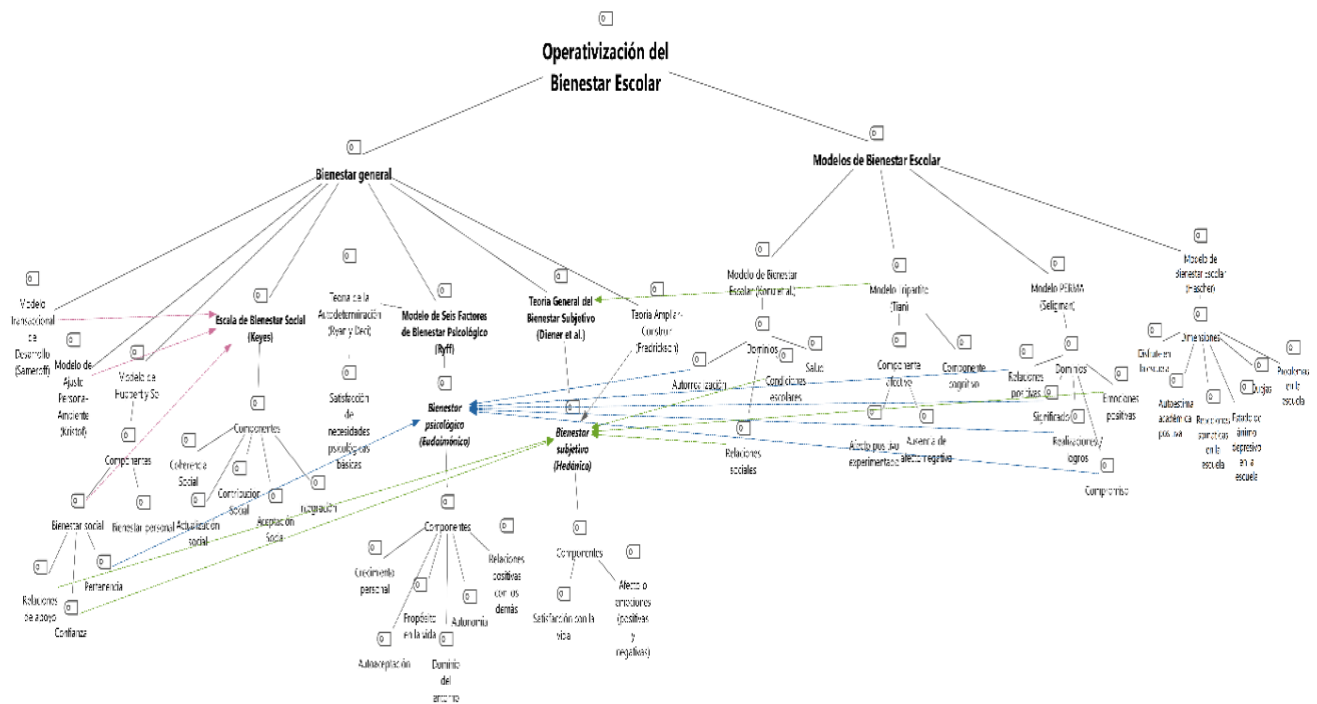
0

Operativización del Bienestar Escolar

0
Bienestar general

0
Modelos de Bienestar Escolar

0
Modelo Transaccional de Desarrollo (Sameroff)

0
Modelo de Ajuste Persona-Ambiente (Kristof)

0
Modelo de Husbent y So

0
Escala de Bienestar Social (Keyes)

0
Teoría de la Autodeterminación (Ryan y Deci)

0
Modelo de Seis Factores de Bienestar Psicológico (Ryff)

0
Teoría General del Bienestar Subjetivo (Diener et al.)

0
Teoría Amplia-Construir (Fredrickson)

0
Modelo de Bienestar Escolar (Konu et al.)

0
Modelo Tripartite (Tian)

0
Modelo PERMA (Seligman)

0
Modelo de bienestar escolar (Fraschen)

0
Componentes

0
Bienestar social

0
Bienestar personal

0
Relaciones de apoyo

0
Pertenencia

0
Confianza

0
Componentes

0
Coherencia Social

0
Contribución Social

0
Actualización social

0
Aceptación Social

0
Integración

0
Satisfacción de necesidades psicológicas básicas

0
Bienestar psicológico (Eudaimónico)

0
Componentes

0
Crecimiento personal

0
Propósito en la vida

0
Autonomía

0
Relaciones positivas con los demás

0
Autoaceptación

0
Dominio del entorno

0
Bienestar subjetivo (Hedónico)

0
Componentes

0
Satisfacción con la vida

0
Afecto o emociones (positivas y negativas)

0
Dominios

0
Autorrealización

0
Salud

0
Condiciones escolares

0
Relaciones sociales

0
Componente afectivo

0
Componente cognitivo

0
Afecto positivo experimentado

0
Ausencia de afecto negativo

0
Dominios

0
Relaciones positivas

0
Emociones positivas

0
Significado

0
Realizaciones / logros

0
Compromiso

0
Dimensiones

0
Disfrute en la escuela

0
Autoestima académica positiva

0
Relaciones sociales en la escuela

0
Quejas

0
Estado de ánimo depresivo en la escuela

0
Problemas en la escuela